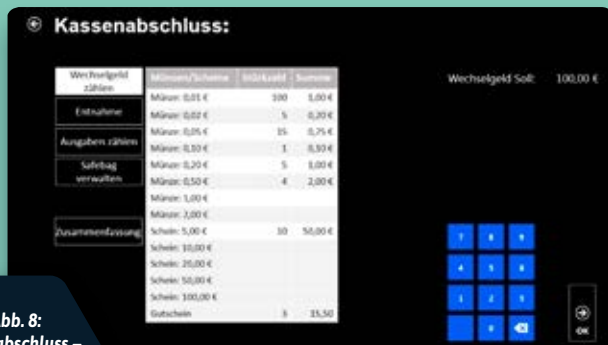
Kassenabschluss:

Wechselgeld zählen
Entnahme
Ausgaben zählen
Safebag verwalten
Zusammenfassung

| Münzen/Scheine | Stückzahl | Summe |
|---|---|---|
| Münze: 0,01 € | 100 | 1,00 € |
| Münze: 0,02 € | 5 | 0,20 € |
| Münze: 0,05 € | 15 | 0,75 € |
| Münze: 0,10 € | 1 | 0,10 € |
| Münze: 0,20 € | 5 | 1,00 € |
| Münze: 0,50 € | 4 | 2,00 € |
| Münze: 1,00 € | | |
| Münze: 2,00 € | | |
| Schein: 5,00 € | 10 | 50,00 € |
| Schein: 10,00 € | | |
| Schein: 20,00 € | | |
| Schein: 50,00 € | | |
| Schein: 100,00 € | | |
| Gutschein | 3 | 15,50 |

Wechselgeld Soll: 100,00 €

7 8 9
4 5 6
1 2 3
0

OK

Abb. 8:
abschluss –